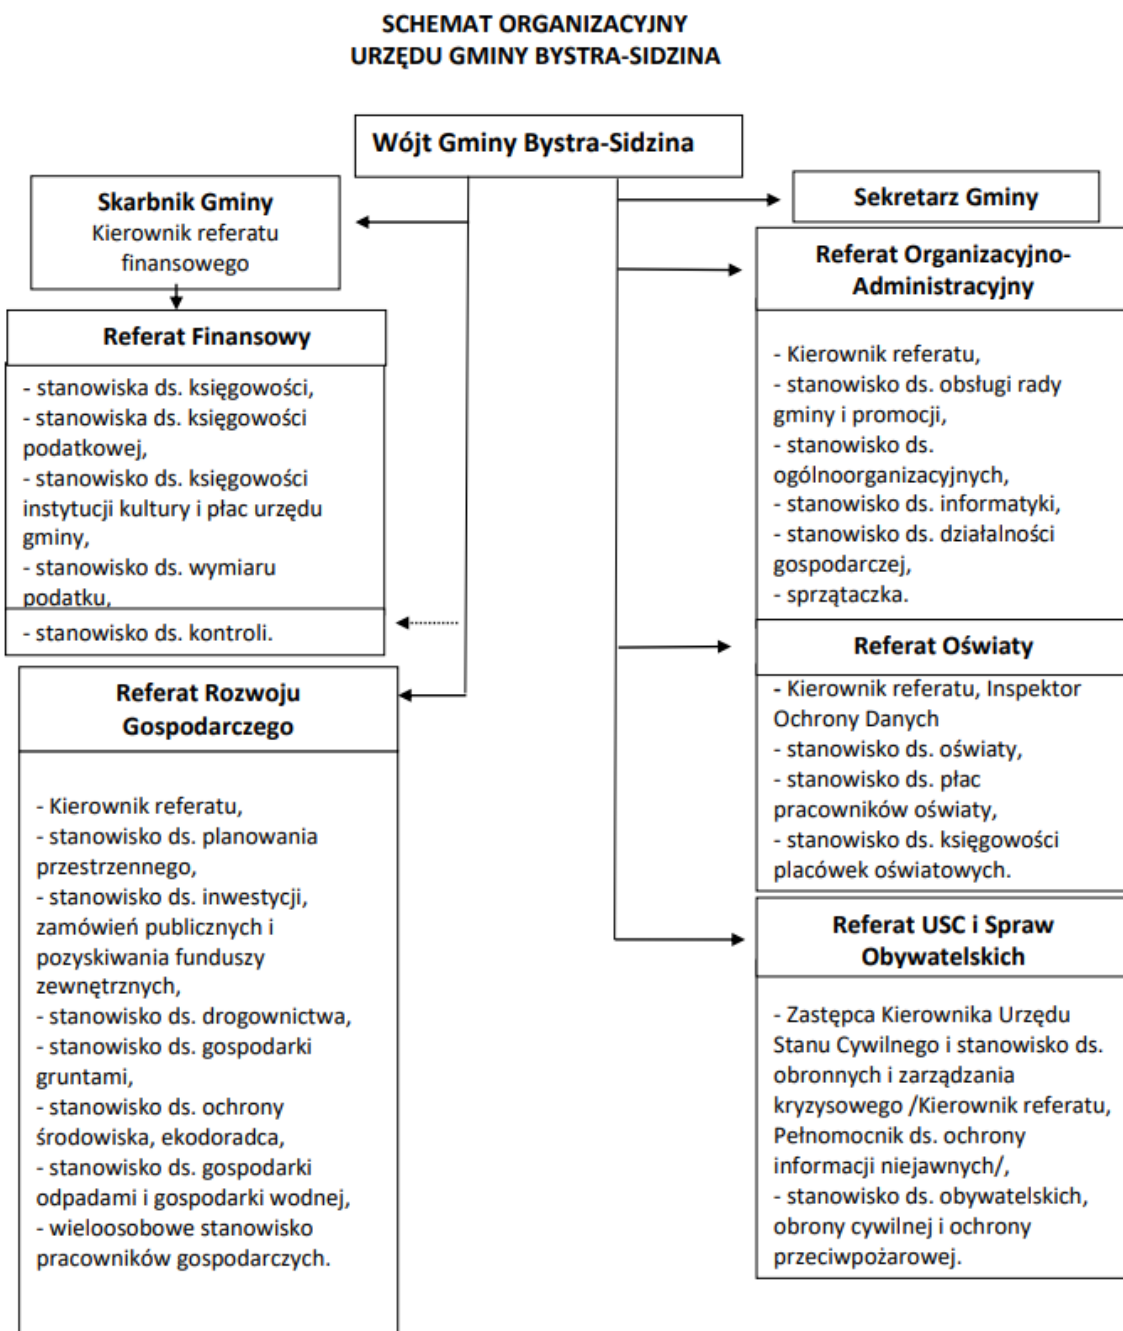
SCHEMAT ORGANIZACYJNY
URZĘDU GMINY BYSTRA-SIDZINA

Wójt Gminy Bystra-Sidzina

Skarbnik Gminy
Kierownik referatu finansowego

Referat Finansowy

- stanowiska ds. księgowości,
- stanowiska ds. księgowości podatkowej,
- stanowisko ds. księgowości instytucji kultury i płac urzędu gminy,
- stanowisko ds. wymiaru podatku,

- stanowisko ds. kontroli.

Referat Rozwoju Gospodarczego

- Kierownik referatu,
- stanowisko ds. planowania przestrzennego,
- stanowisko ds. inwestycji, zamówień publicznych i pozyskiwania funduszy zewnętrznych,
- stanowisko ds. drogownictwa,
- stanowisko ds. gospodarki gruntami,
- stanowisko ds. ochrony środowiska, ekodoradca,
- stanowisko ds. gospodarki odpadami i gospodarki wodnej,
- wieloosobowe stanowisko pracowników gospodarczych.

Sekretarz Gminy

Referat Organizacyjno-Administracyjny

- Kierownik referatu,
- stanowisko ds. obsługi rady gminy i promocji,
- stanowisko ds. ogólnoorganizacyjnych,
- stanowisko ds. informatyki,
- stanowisko ds. działalności gospodarczej,
- sprzątaczka.

Referat Oświaty

- Kierownik referatu, Inspektor Ochrony Danych
- stanowisko ds. oświaty,
- stanowisko ds. płac pracowników oświaty,
- stanowisko ds. księgowości placówek oświatowych.

Referat USC i Spraw Obywatelskich

- Zastępca Kierownika Urzędu Stanu Cywilnego i stanowisko ds. obronnych i zarządzania kryzysowego /Kierownik referatu, Pełnomocnik ds. ochrony informacji niejawnych/,
- stanowisko ds. obywatelskich, obrony cywilnej i ochrony przeciwpożarowej.